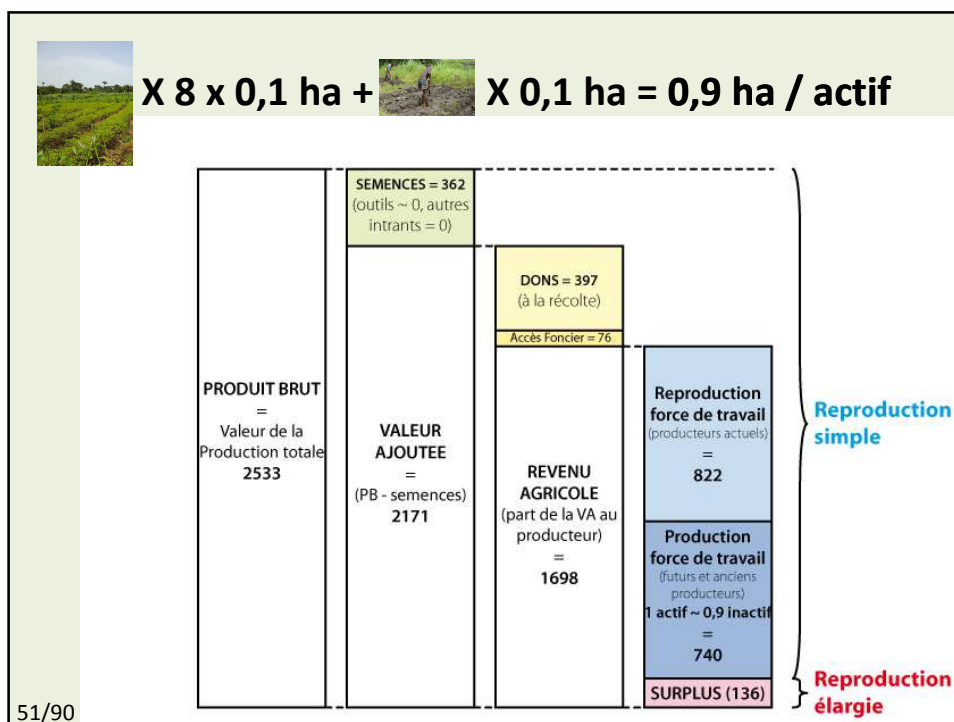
X 8 x 0,1 ha + X 0,1 ha = 0,9 ha / actif

PRODUIT BRUT = Valeur de la Production totale 2533

SEMENCES = 362 (outils ~ 0, autres intrants = 0)

VALEUR AJOUTEE = (PB - semences) 2171

DONS = 397 (à la récolte)

Accès Foncier = 76

REVENU AGRICOLE (part de la VA au producteur) = 1698

Reproduction force de travail (producteurs actuels) = 822

Production force de travail (futurs et anciens producteurs) 1 actif ~ 0,9 inactif = 740

SURPLUS (136)

Reproduction simple

Reproduction élargie

51/90